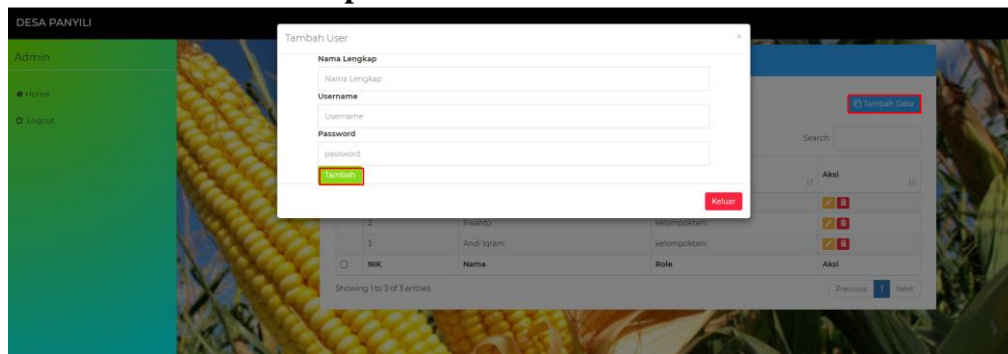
DESA PANYILI

Admin

Home

Logout

Tambah User

×

Nama Lengkap

Nama Lengkap

Username

Username

Password

password

Tambah

Keluar

Tambah Data

Search:

Aksi

2 | Irwanto | kelompoktani

3 | Andi Iqram | kelompoktani

| | NIK | Nama | Role | Aksi |
|---|---|---|---|---|

Showing 1 to 3 of 3 entries

Previous 1 Next